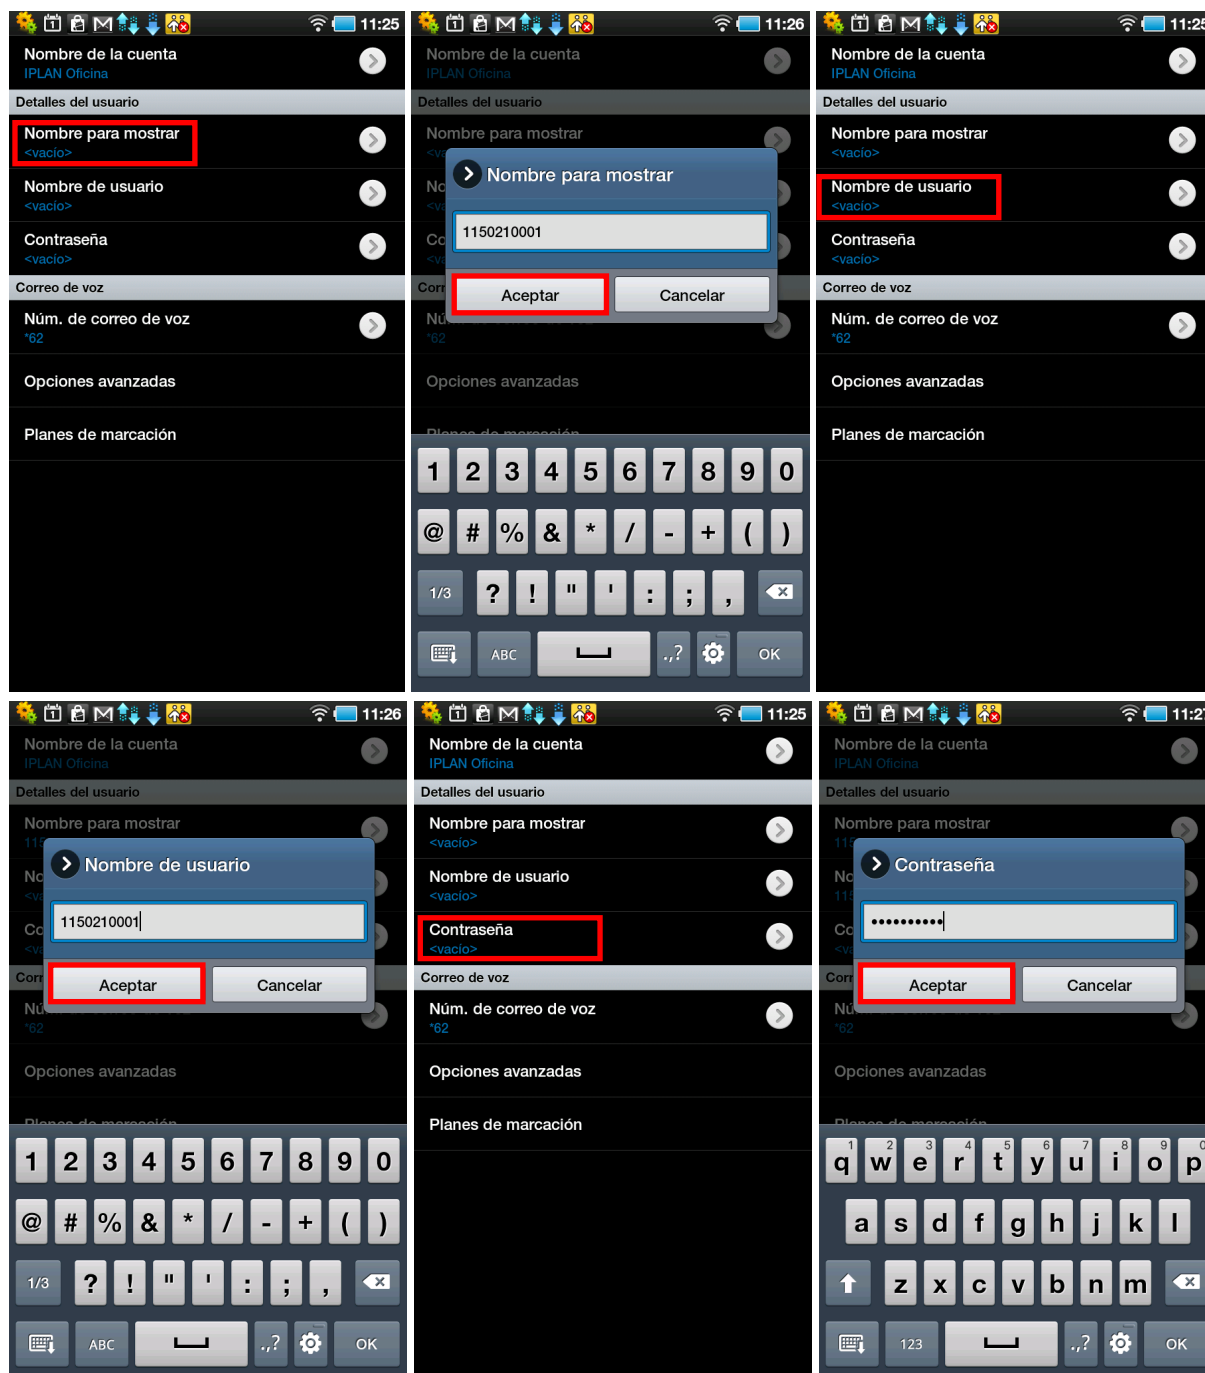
11:25
Nombre de la cuenta
IPLAN Oficina
Detalles del usuario
Nombre para mostrar
<vacío>
Nombre de usuario
<vacío>
Contraseña
<vacío>
Correo de voz
Núm. de correo de voz
*62
Opciones avanzadas
Planes de marcación

11:26
Nombre de la cuenta
IPLAN Oficina
Detalles del usuario
Nombre para mostrar
Nombre para mostrar
1150210001
Aceptar
Cancelar
Opciones avanzadas
1 2 3 4 5 6 7 8 9 0
@ # % & * / - + ( )
1/3 ? ! " ' : ; ,
ABC
,.? OK

11:25
Nombre de la cuenta
IPLAN Oficina
Detalles del usuario
Nombre para mostrar
<vacío>
Nombre de usuario
<vacío>
Contraseña
<vacío>
Correo de voz
Núm. de correo de voz
*62
Opciones avanzadas
Planes de marcación

11:26
Nombre de la cuenta
IPLAN Oficina
Detalles del usuario
Nombre para mostrar
Nombre de usuario
1150210001
Aceptar
Cancelar
*62
Opciones avanzadas
1 2 3 4 5 6 7 8 9 0
@ # % & * / - + ( )
1/3 ? ! " ' : ; ,
ABC
,.? OK

11:25
Nombre de la cuenta
IPLAN Oficina
Detalles del usuario
Nombre para mostrar
<vacío>
Nombre de usuario
<vacío>
Contraseña
<vacío>
Correo de voz
Núm. de correo de voz
*62
Opciones avanzadas
Planes de marcación

Nombre de la cuenta
IPLAN Oficina
Detalles del usuario
Nombre para mostrar
Contraseña
••••••••••
Aceptar
Cancelar
*62
Opciones avanzadas
q w e r t y u i o p
a s d f g h j k l
z x c v b n m
123
,.? OK